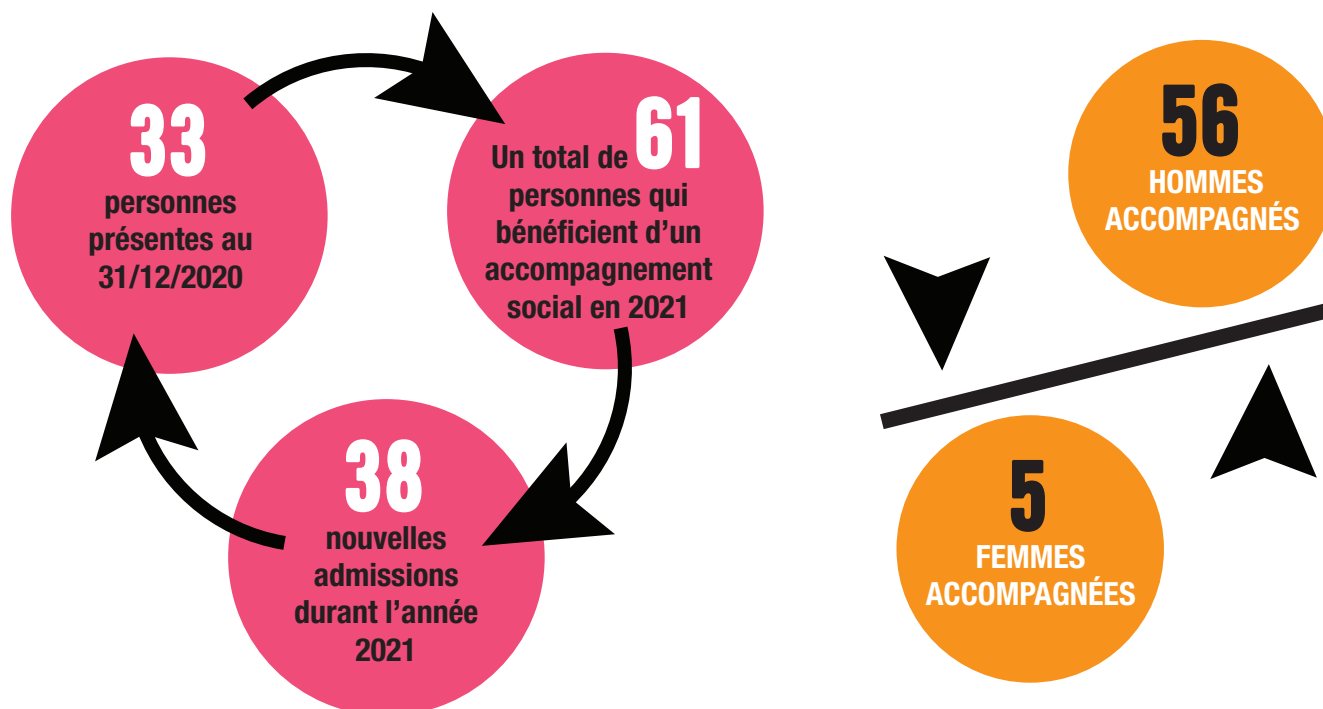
33
personnes présentes au 31/12/2020

Un total de 61 personnes qui bénéficient d'un accompagnement social en 2021

38
nouvelles admissions durant l'année 2021

56
HOMMES ACCOMPAGNÉS

5
FEMMES ACCOMPAGNÉES